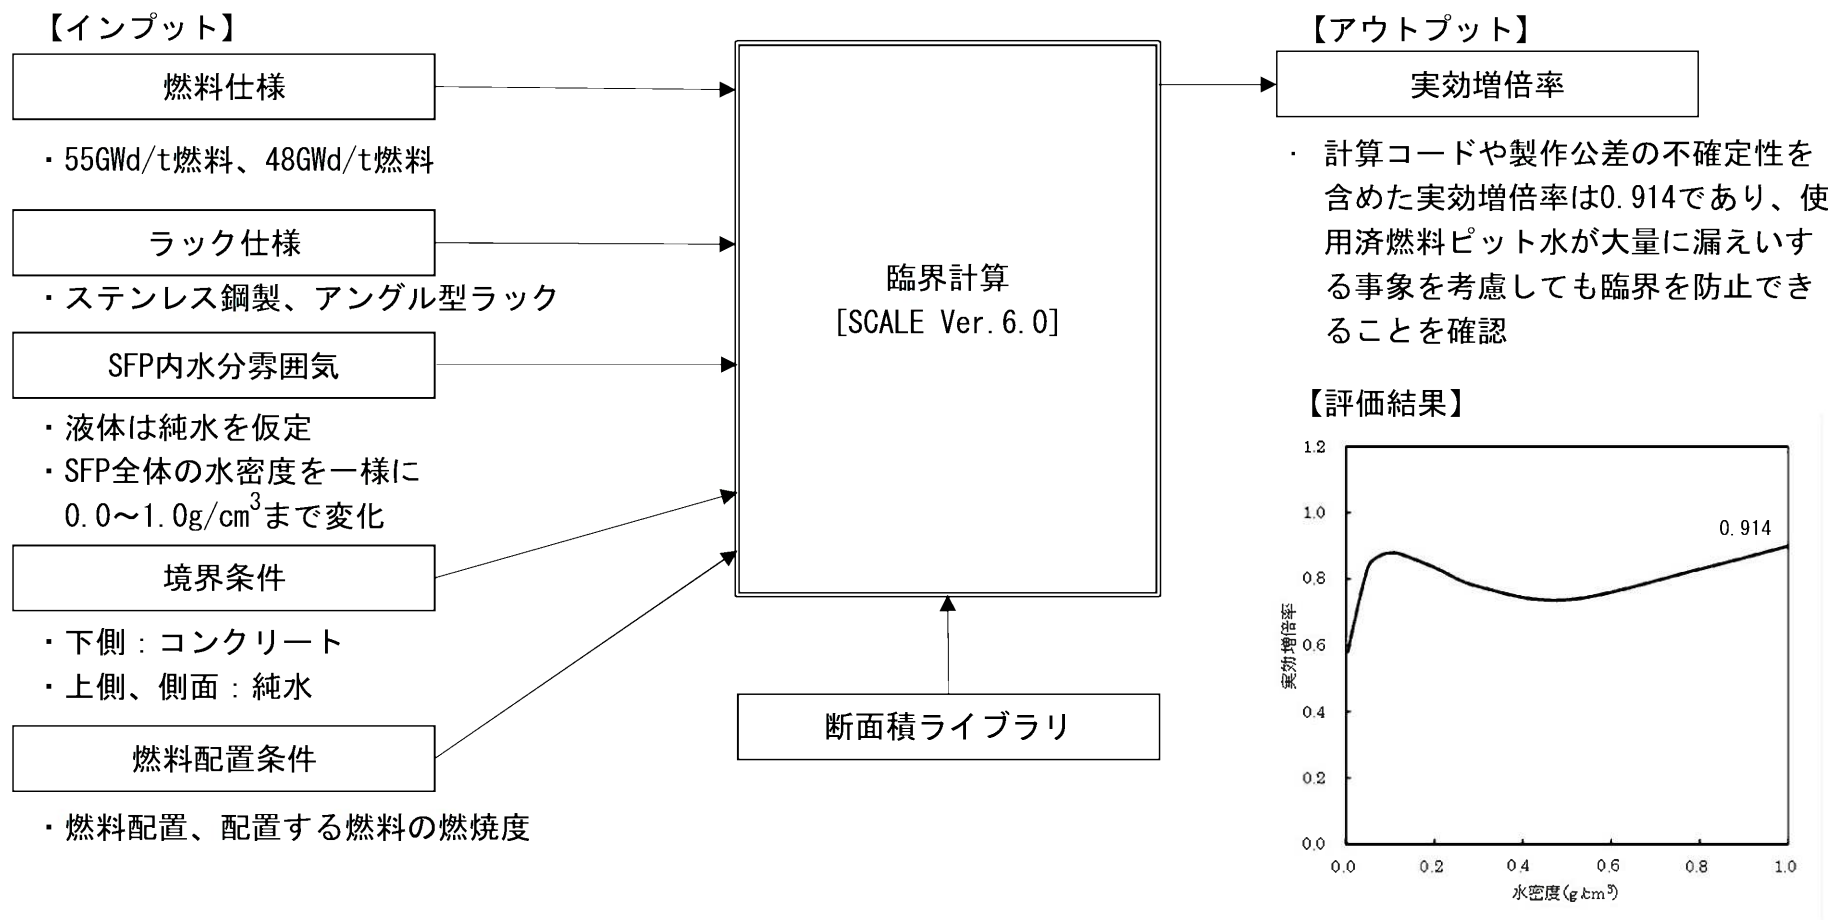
【インプット】

燃料仕様

・55GWd/t燃料、48GWd/t燃料

ラック仕様

・ステンレス鋼製、アングル型ラック

SFP内水分雰囲気

・液体は純水を仮定
・SFP全体の水密度を一様に0.0～1.0g/cm$^3$まで変化

境界条件

・下側：コンクリート
・上側、側面：純水

燃料配置条件

・燃料配置、配置する燃料の燃焼度

臨界計算
[SCALE Ver.6.0]

断面積ライブラリ

【アウトプット】

実効増倍率

・計算コードや製作公差の不確定性を含めた実効増倍率は0.914であり、使用済燃料ピット水が大量に漏えいする事象を考慮しても臨界を防止できることを確認

【評価結果】

1.2
1.0
0.8
0.6
0.4
0.2
0.0
実効増倍率
0.914
0.0 0.2 0.4 0.6 0.8 1.0
水密度(g/cm$^3$)